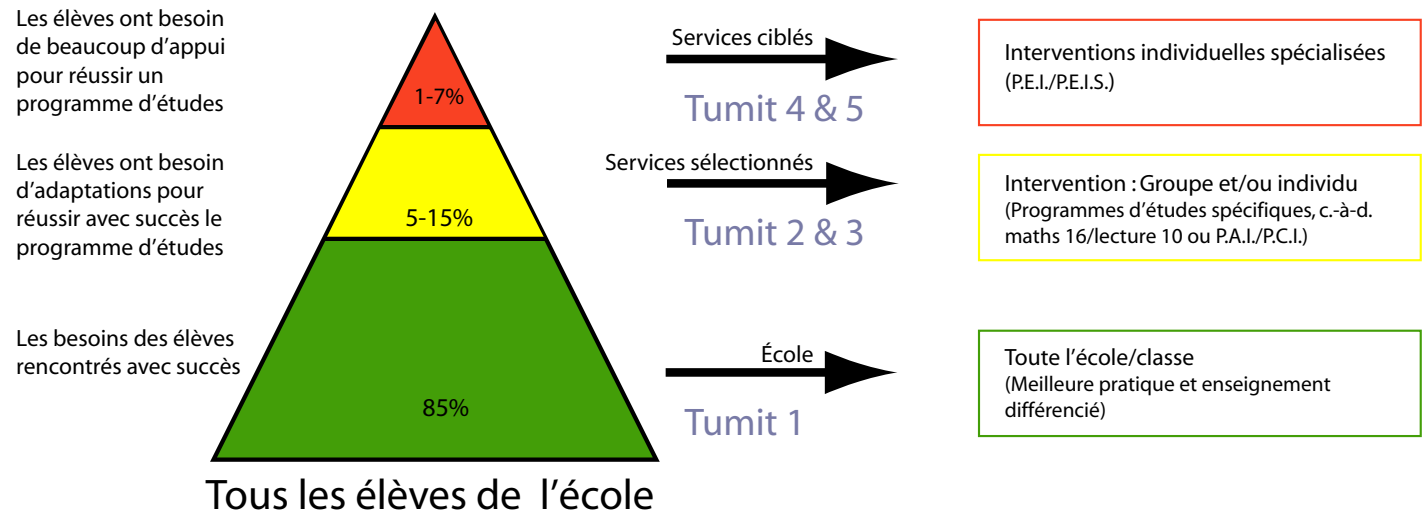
Les élèves ont besoin de beaucoup d'appui pour réussir un programme d'études

1-7%

Services ciblés

Tumit 4 & 5

Interventions individuelles spécialisées (P.E.I./P.E.I.S.)

Les élèves ont besoin d'adaptations pour réussir avec succès le programme d'études

5-15%

Services sélectionnés

Tumit 2 & 3

Intervention : Groupe et/ou individu (Programmes d'études spécifiques, c.-à-d. maths 16/lecture 10 ou P.A.I./P.C.I.)

Les besoins des élèves rencontrés avec succès

85%

École

Tumit 1

Toute l'école/classe (Meilleure pratique et enseignement différencié)

Tous les élèves de l'école